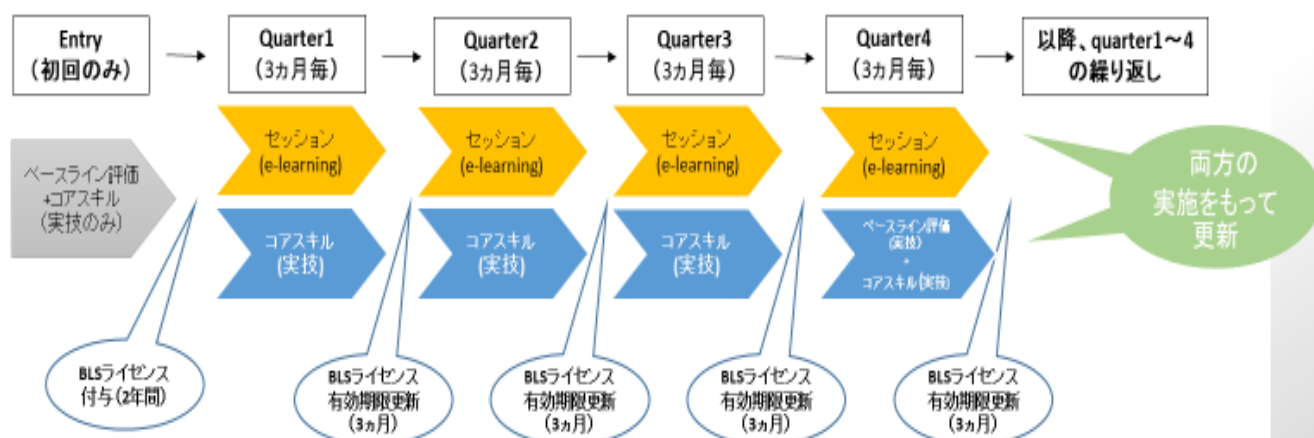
Entry
（初回のみ）

Quarter1
（3ヵ月毎）

Quarter2
（3ヵ月毎）

Quarter3
（3ヵ月毎）

Quarter4
（3ヵ月毎）

以降、quarter1～4
の繰り返し

ベースライン評価
+コアスキル
（実技のみ）

セッション
(e-learning)

セッション
(e-learning)

セッション
(e-learning)

セッション
(e-learning)

両方の
実施をもって
更新

コアスキル
(実技)

コアスキル
(実技)

コアスキル
(実技)

ベースライン評価
(実技)
+
コアスキル(実技)

BLSライセンス
付与（2年間）

BLSライセンス
有効期限更新
（3ヵ月）

BLSライセンス
有効期限更新
（3ヵ月）

BLSライセンス
有効期限更新
（3ヵ月）

BLSライセンス
有効期限更新
（3ヵ月）